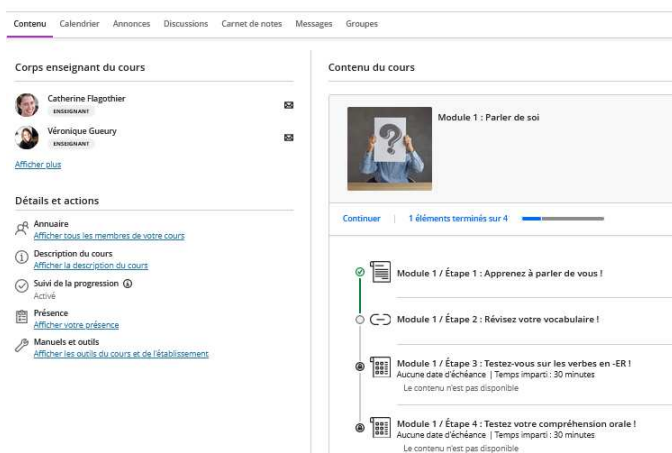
Contenu Calendrier Annonces Discussions Carnet de notes Messages Groupes

Corps enseignant du cours

Catherine Flagothier
ENSEIGNANT

Véronique Gueury
ENSEIGNANT

Afficher plus

Détails et actions

Annuaire
Afficher tous les membres de votre cours

Description du cours
Afficher la description du cours

Suivi de la progression
Activé

Présence
Afficher votre présence

Manuels et outils
Afficher les outils du cours et de l'établissement

Contenu du cours

Module 1 : Parler de soi

Continuer 1 éléments terminés sur 4

Module 1 / Étape 1 : Apprenez à parler de vous !

Module 1 / Étape 2 : Révisez votre vocabulaire !

Module 1 / Étape 3 : Testez-vous sur les verbes en -ER !
Aucune date d'échéance | Temps imparti : 30 minutes
Le contenu n'est pas disponible

Module 1 / Étape 4 : Testez votre compréhension orale !
Aucune date d'échéance | Temps imparti : 30 minutes
Le contenu n'est pas disponible